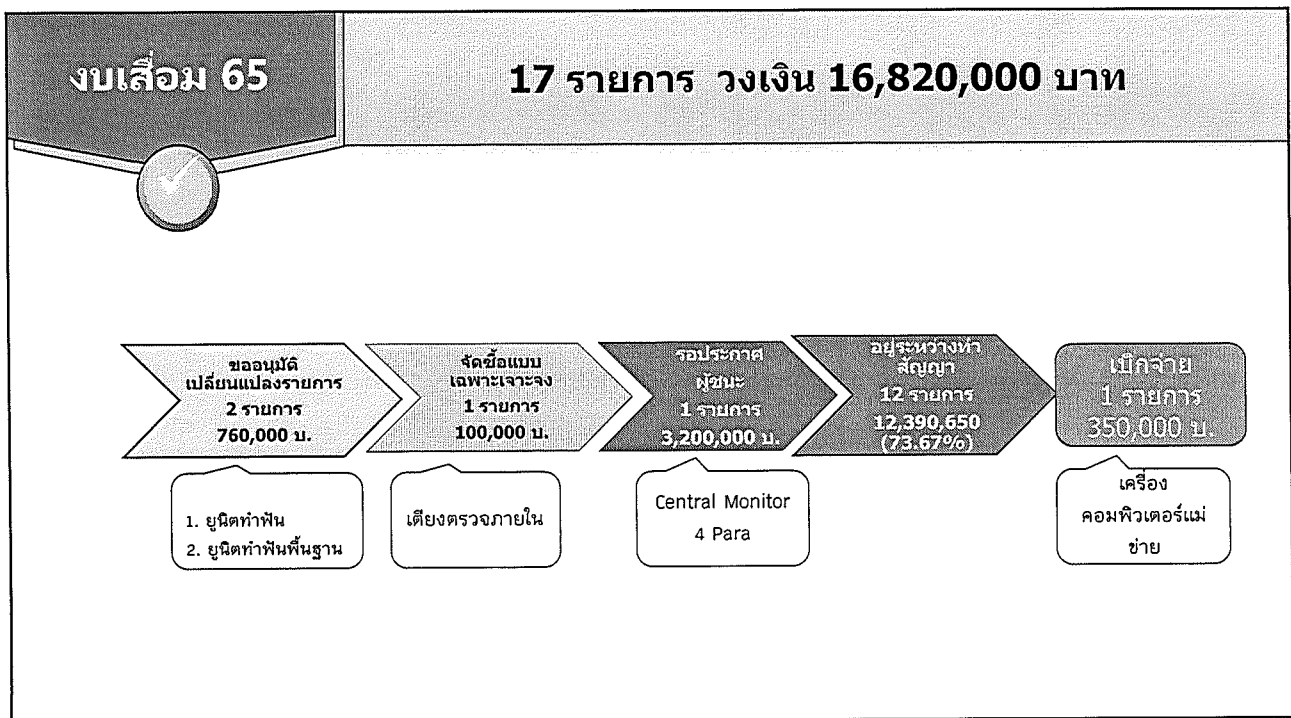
งบเสื่อม 65

17 รายการ วงเงิน 16,820,000 บาท

ขออนุมัติ
เปลี่ยนแปลงรายการ
2 รายการ
760,000 บ.

จัดซื้อแบบ
เฉพาะเจาะจง
1 รายการ
100,000 บ.

รอประกาศ
ผู้ชนะ
1 รายการ
3,200,000 บ.

อยู่ระหว่างทำ
สัญญา
12 รายการ
12,390,650
(73.67%)

เบิกจ่าย
1 รายการ
350,000 บ.

1. ยูนิตทำฟัน
2. ยูนิตทำฟันพื้นฐาน

เตียงตรวจภายใน

Central Monitor
4 Para

เครื่อง
คอมพิวเตอร์แม่
ข่าย